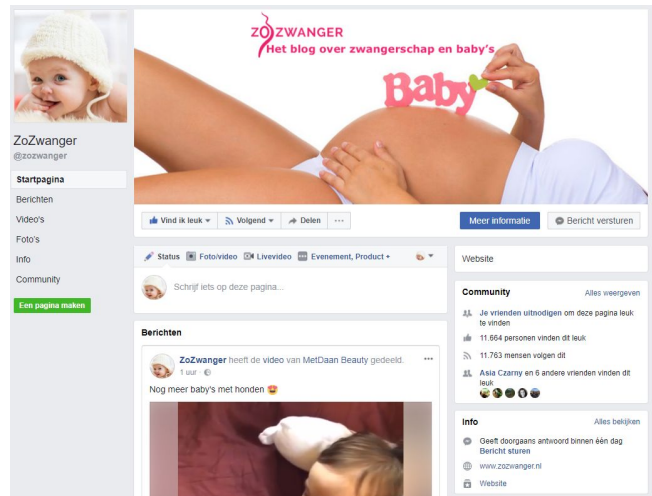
ZoZwanger
Het blog over zwangerschap en baby's

Baby

ZoZwanger
@zozwanger

Startpagina
Berichten
Video's
Foto's
Info
Community

Een pagina maken

Vind ik leuk
Volgend
Delen
...

Meer informatie
Bericht versturen

Status
Foto/video
Livevideo
Evenement, Product +

Schrijf iets op deze pagina...

Berichten

ZoZwanger heeft de video van MetDaan Beauty gedeeld.
1 uur

Nog meer baby's met honden 😍

Website

Community
Alles weergeven

Je vrienden uitnodigen om deze pagina leuk te vinden
11.664 personen vinden dit leuk
11.763 mensen volgen dit
Asia Czarny en 6 andere vrienden vinden dit leuk

Info
Alles bekijken

Geeft doorgaans antwoord binnen één dag
Bericht sturen
www.zozwanger.nl
Website